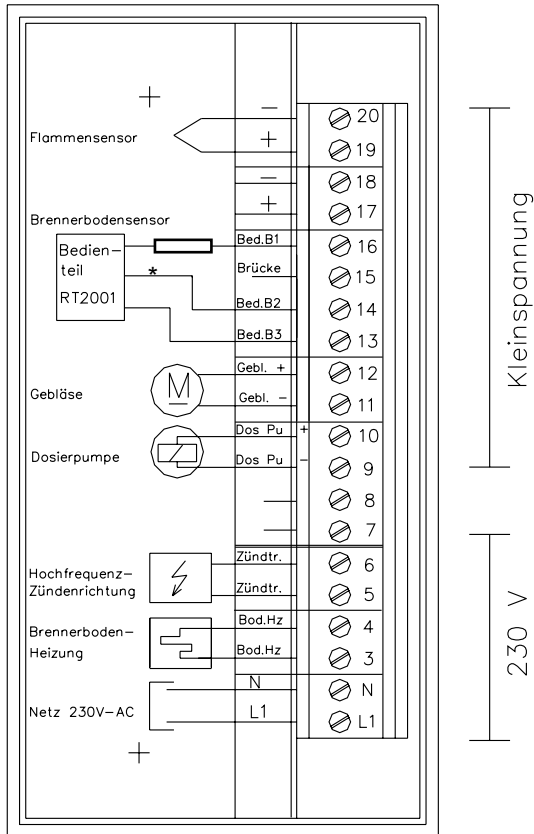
+

Flammensensor

–

+

20

19

–

18

+

17

Brennerbodensensor

Bedienteil

RT2001

*

Bed.B1

16

Brücke

15

Bed.B2

14

Bed.B3

13

Gebläse

M

Gebl. +

12

Gebl. –

11

Dosierpumpe

Dos Pu

+

10

Dos Pu

–

9

8

7

Hochfrequenz-Zündenrichtung

Zündtr.

6

Zündtr.

5

Brennerboden-Heizung

Bod.Hz

4

Bod.Hz

3

Netz 230V-AC

N

N

L1

L1

+

Kleinspannung

230 V